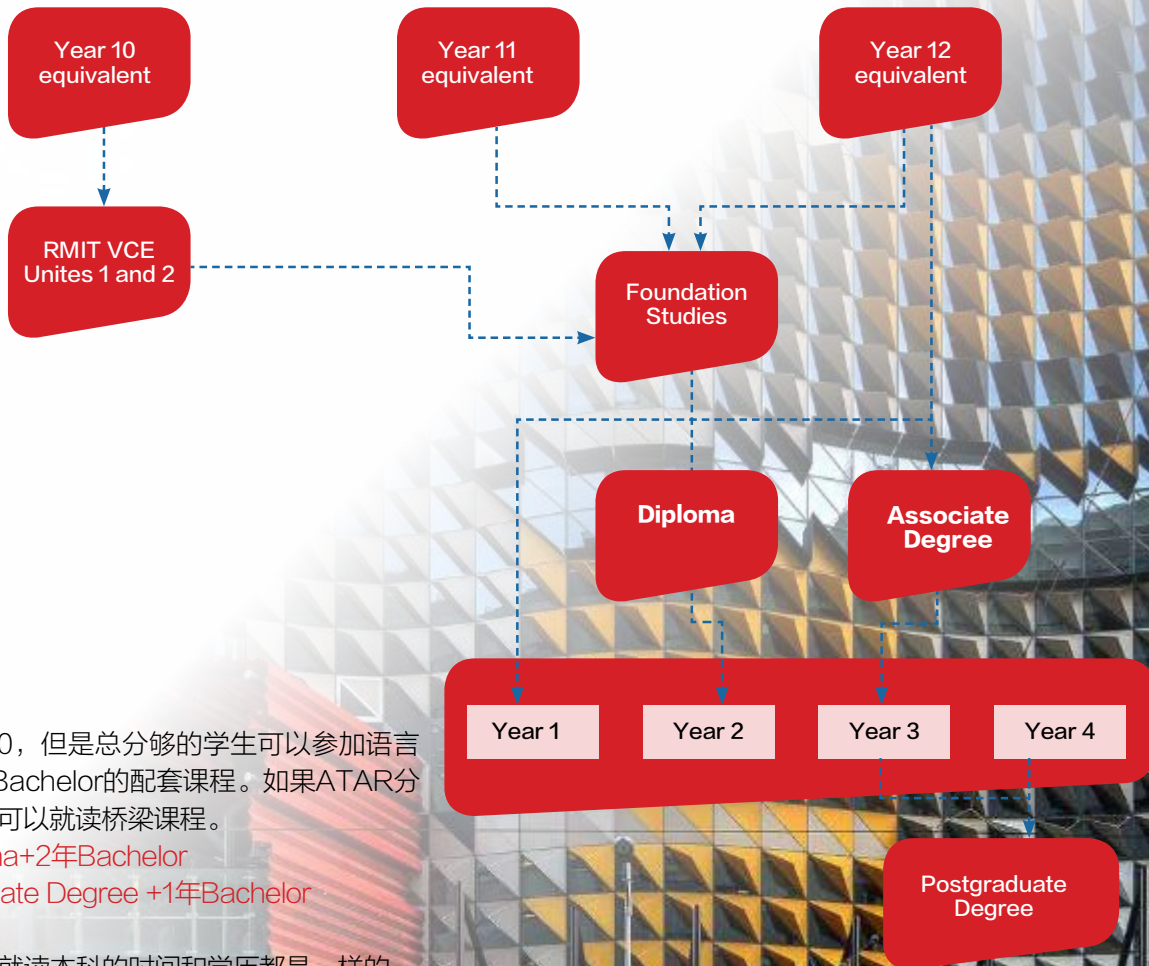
Year 10 equivalent

Year 11 equivalent

Year 12 equivalent

RMIT VCE Unites 1 and 2

Foundation Studies

Diploma

Associate Degree

Year 1

Year 2

Year 3

Year 4

Postgraduate Degree

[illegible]0，但是总分够的学生可以参加语言
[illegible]Bachelor的配套课程。如果ATAR分
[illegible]可以就读桥梁课程。
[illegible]a+2年Bachelor
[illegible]ate Degree +1年Bachelor

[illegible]就读本科的时间和学历都是一样的